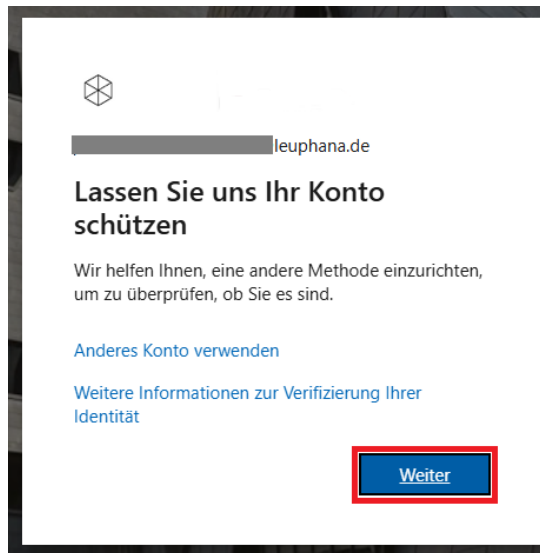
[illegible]leuphana.de

Lassen Sie uns Ihr Konto schützen

Wir helfen Ihnen, eine andere Methode einzurichten, um zu überprüfen, ob Sie es sind.

Anderes Konto verwenden

Weitere Informationen zur Verifizierung Ihrer Identität

Weiter